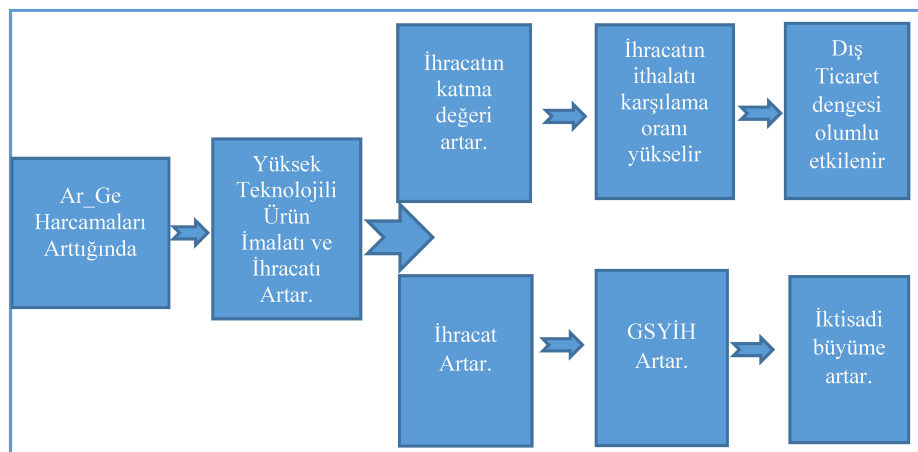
Ar_Ge Harcamaları Arttığında

Yüksek Teknolojili Ürün İmalatı ve İhracatı Artar.

İhracatın katma değeri artar.

İhracatın ithalatı karşılama oranı yükselir

Dış Ticaret dengesi olumlu etkilenir

İhracat Artar.

GSYİH Artar.

İktisadi büyüme artar.